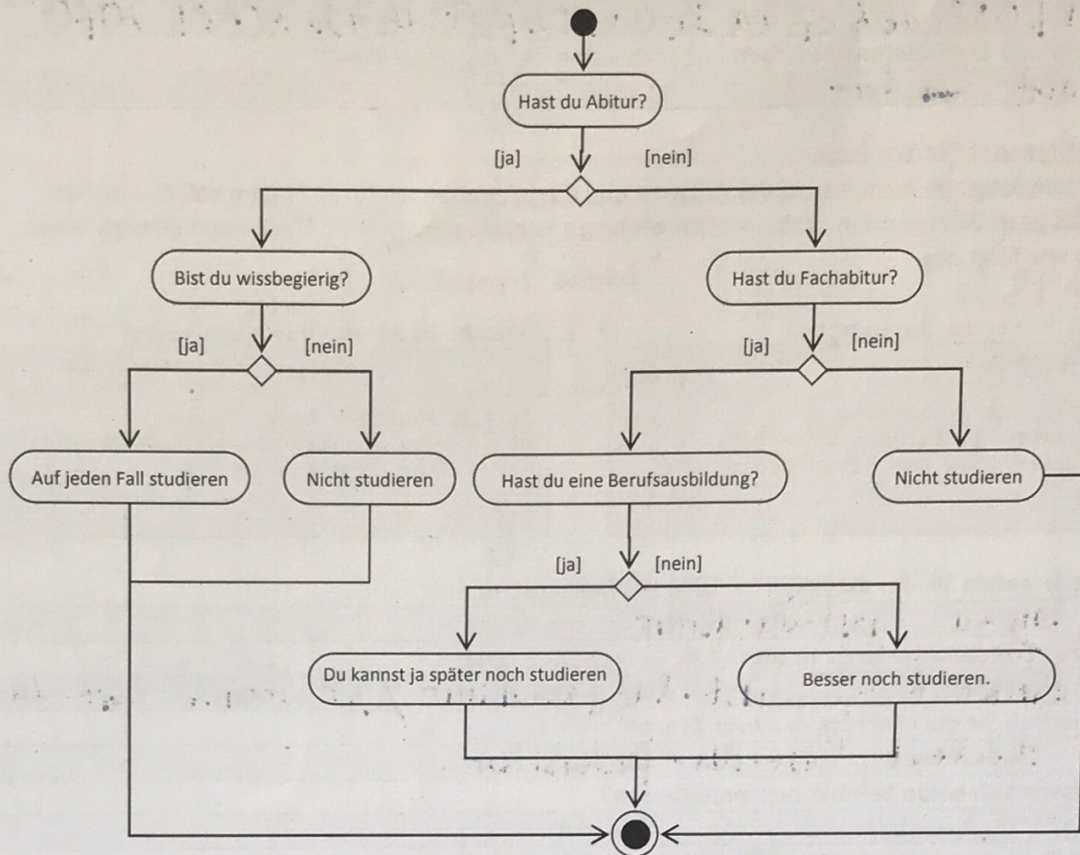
Hast du Abitur?

[ja]

[nein]

Bist du wissbegierig?

Hast du Fachabitur?

[ja]

[nein]

[ja]

[nein]

Auf jeden Fall studieren

Nicht studieren

Hast du eine Berufsausbildung?

Nicht studieren

[ja]

[nein]

Du kannst ja später noch studieren

Besser noch studieren.